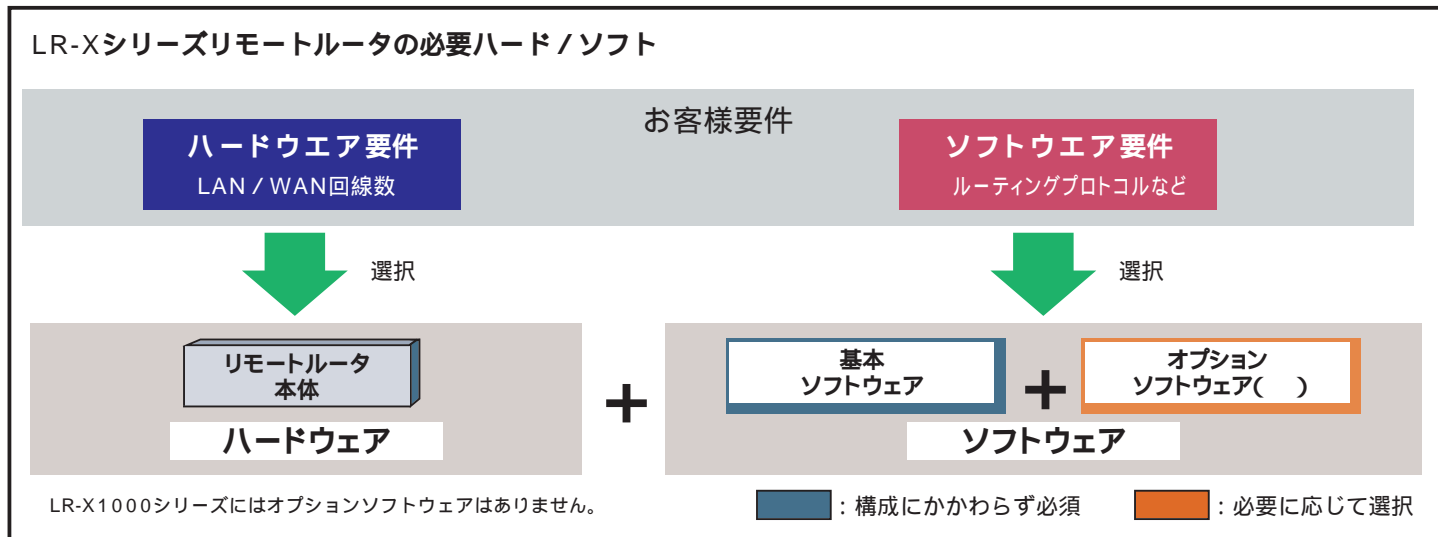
LR-Xシリーズリモートルータの必要ハード / ソフト

お客様要件

ハードウエア要件
LAN / WAN回線数

ソフトウエア要件
ルーティングプロトコルなど

選択

選択

リモートルータ
本体

ハードウェア

+

基本
ソフトウェア

+

オプション
ソフトウェア（ ）

ソフトウェア

LR-X1000シリーズにはオプションソフトウェアはありません。

：構成にかかわらず必須

：必要に応じて選択